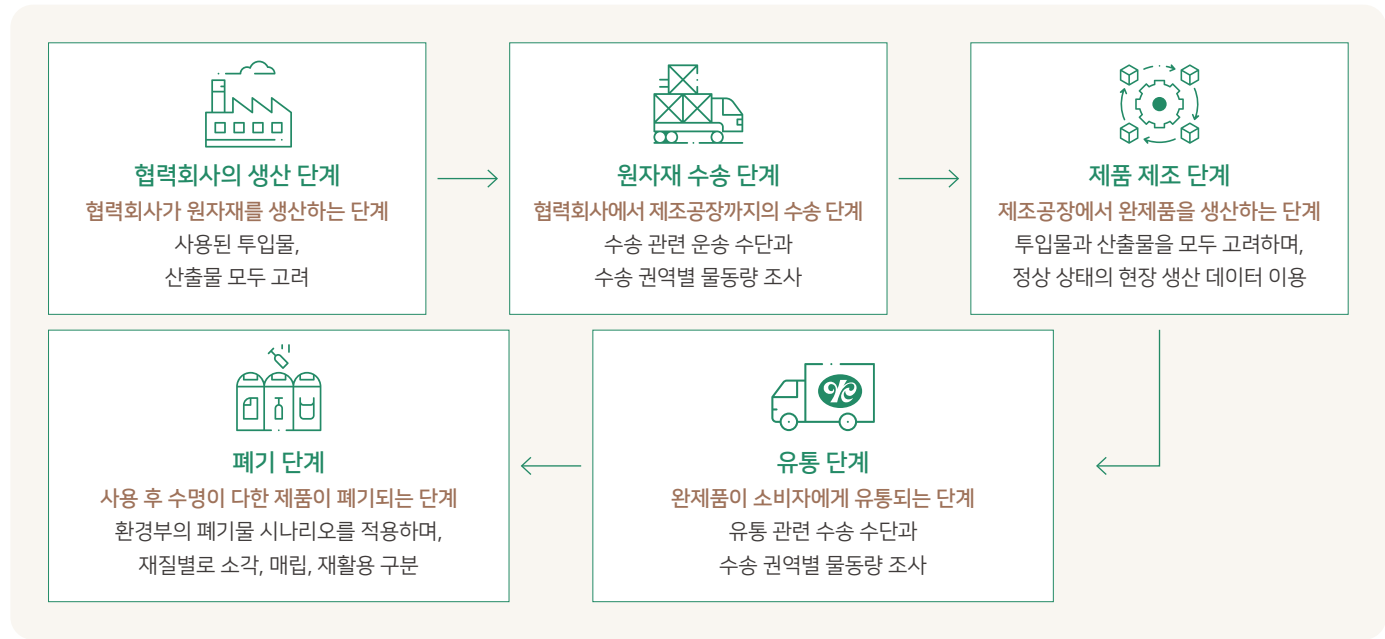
협력회사의 생산 단계
협력회사가 원자재를 생산하는 단계
사용된 투입물,
산출물 모두 고려

원자재 수송 단계
협력회사에서 제조공장까지의 수송 단계
수송 관련 운송 수단과
수송 권역별 물동량 조사

제품 제조 단계
제조공장에서 완제품을 생산하는 단계
투입물과 산출물을 모두 고려하며,
정상 상태의 현장 생산 데이터 이용

유통 단계
완제품이 소비자에게 유통되는 단계
유통 관련 수송 수단과
수송 권역별 물동량 조사

폐기 단계
사용 후 수명이 다한 제품이 폐기되는 단계
환경부의 폐기물 시나리오를 적용하며,
재질별로 소각, 매립, 재활용 구분